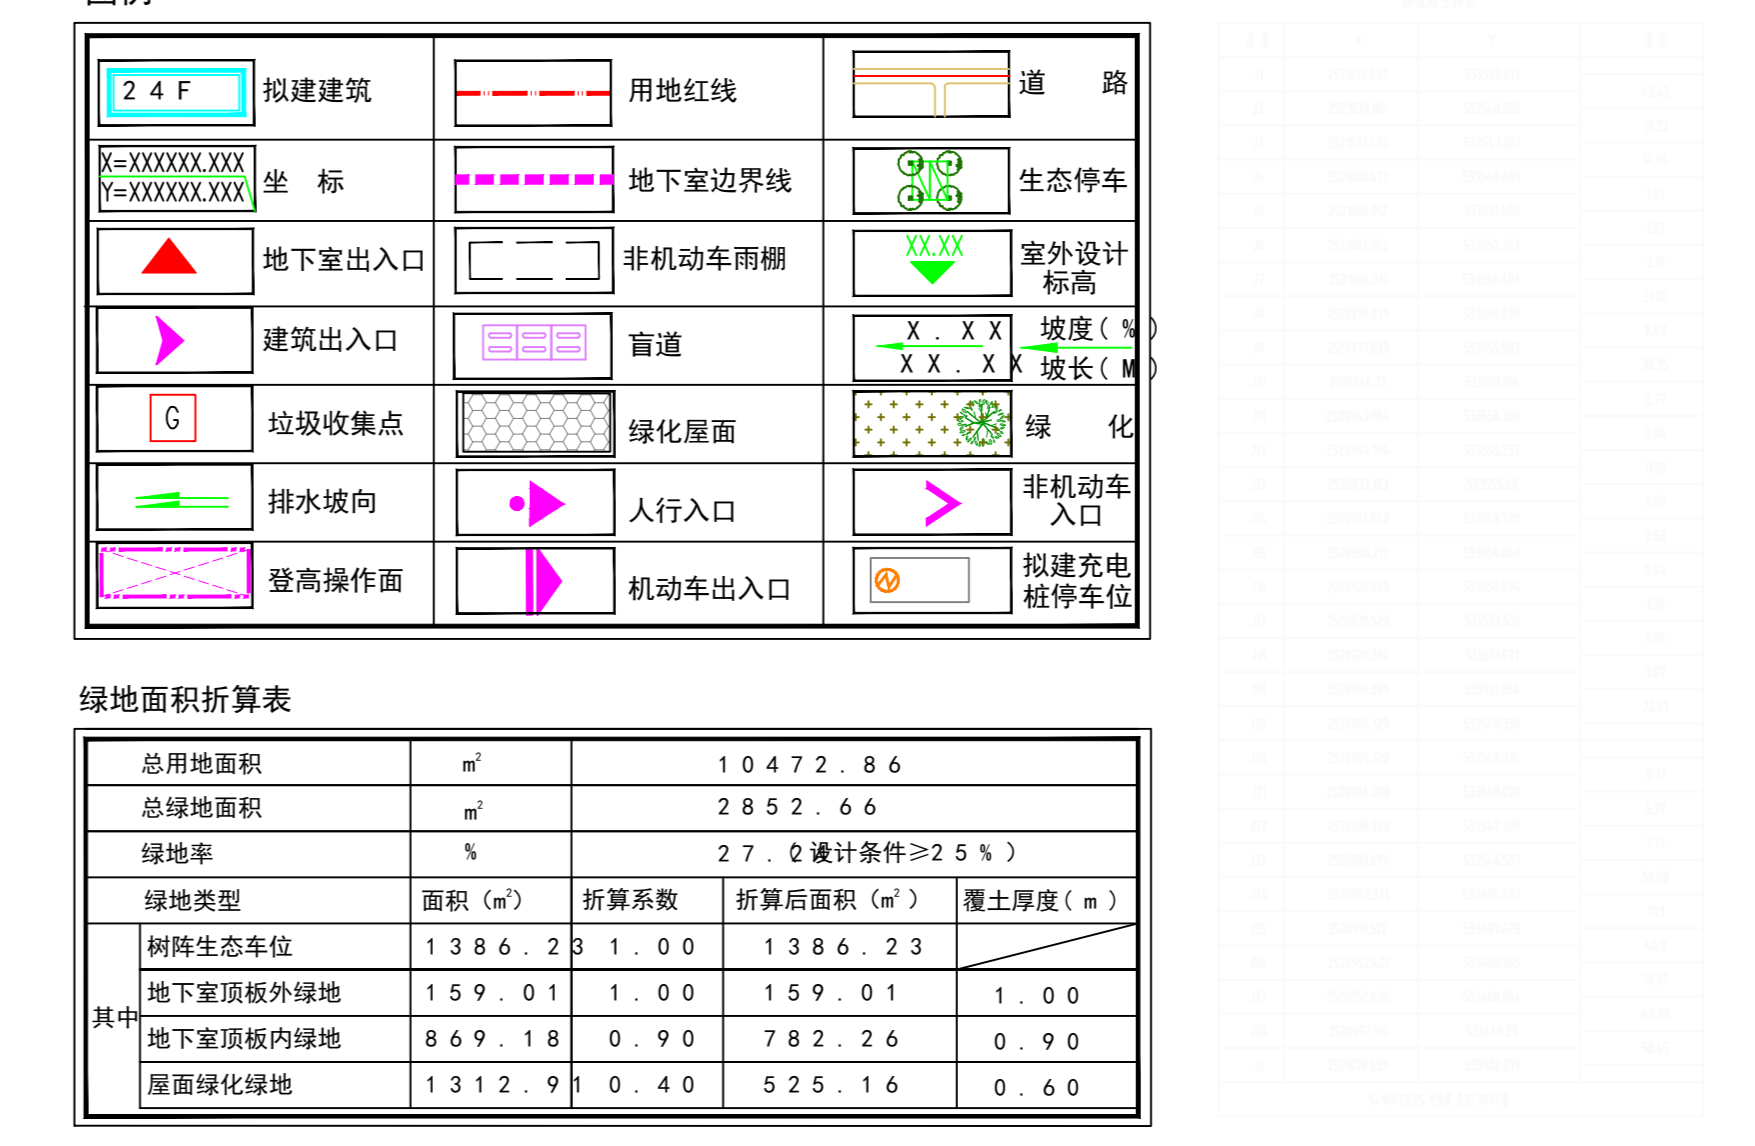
| 24F 拟建建筑 | 用地红线 | 道 路 |
|---|---|---|
| X=XXXXXX.XXX Y=XXXXXX.XXX 坐 标 | 地下室边界线 | 生态停车 |
| 地下室出入口 | 非机动车雨棚 | XX.XX 室外设计标高 |
| 建筑出入口 | 盲道 | X.XX XX.XX 坡度(%) 坡长(M) |
| G 垃圾收集点 | 绿化屋面 | 绿 化 |
| 排水坡向 | 人行入口 | 非机动车入口 |
| 登高操作面 | 机动车出入口 | 拟建充电桩停车位 |

绿地面积折算表

| 总用地面积 | | ㎡ | 10472.86 | | |
|---|---|---|---|---|---|
| 总绿地面积 | | ㎡ | 2852.66 | | |
| 绿地率 | | % | 27.2(设计条件≥25%) | | |
| 绿地类型 | | 面积(㎡) | 折算系数 | 折算后面积(㎡) | 覆土厚度(m) |
| 其中 | 树阵生态车位 | 1386.23 | 1.00 | 1386.23 | |
| | 地下室顶板外绿地 | 159.01 | 1.00 | 159.01 | 1.00 |
| | 地下室顶板内绿地 | 869.18 | 0.90 | 782.26 | 0.90 |
| | 屋面绿化绿地 | 1312.91 | 0.40 | 525.16 | 0.60 |